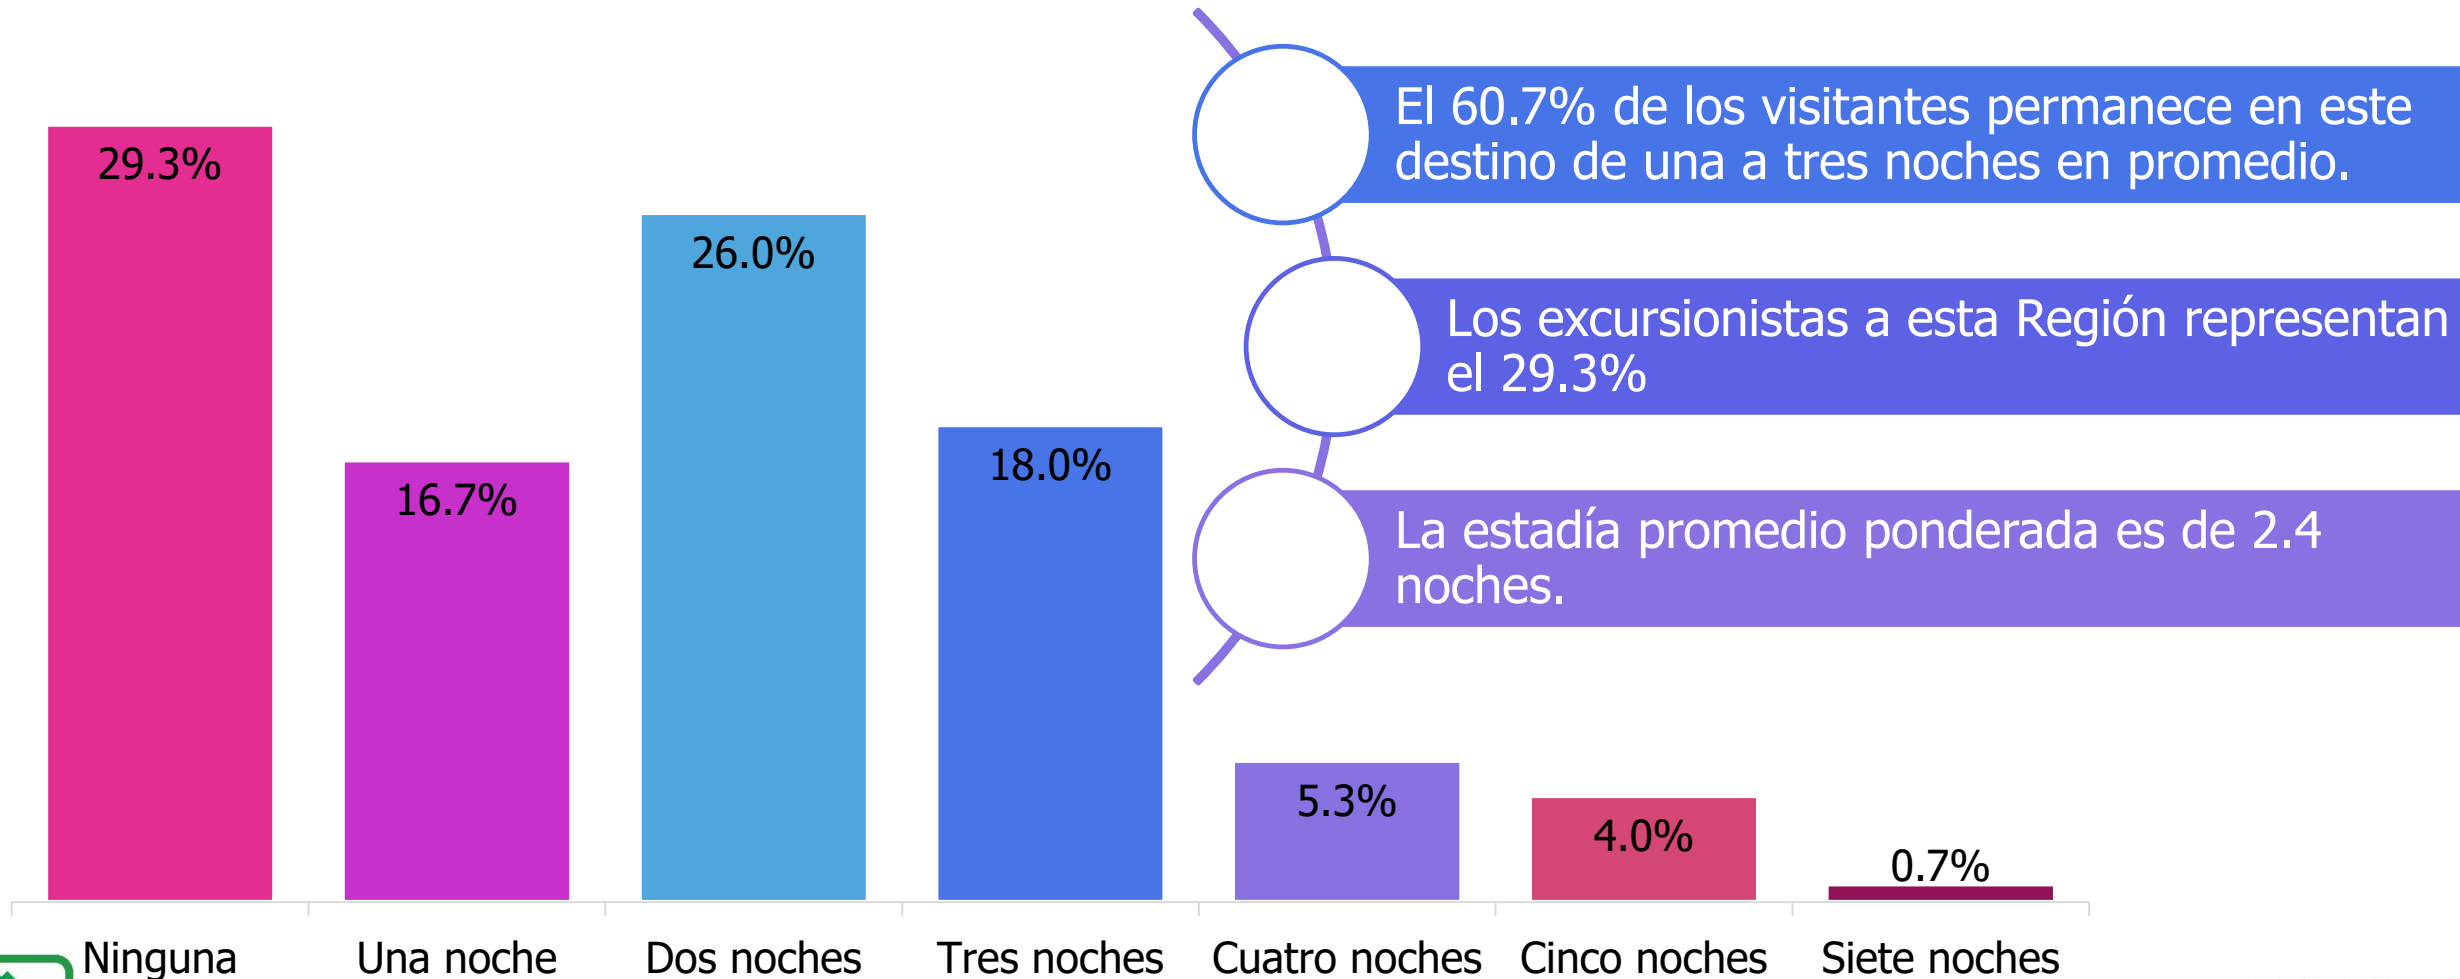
29.3%

16.7%

26.0%

18.0%

5.3%

4.0%

0.7%

El 60.7% de los visitantes permanece en este destino de una a tres noches en promedio.

Los excursionistas a esta Región representan el 29.3%

La estadía promedio ponderada es de 2.4 noches.

Ninguna

Una noche

Dos noches

Tres noches

Cuatro noches

Cinco noches

Siete noches